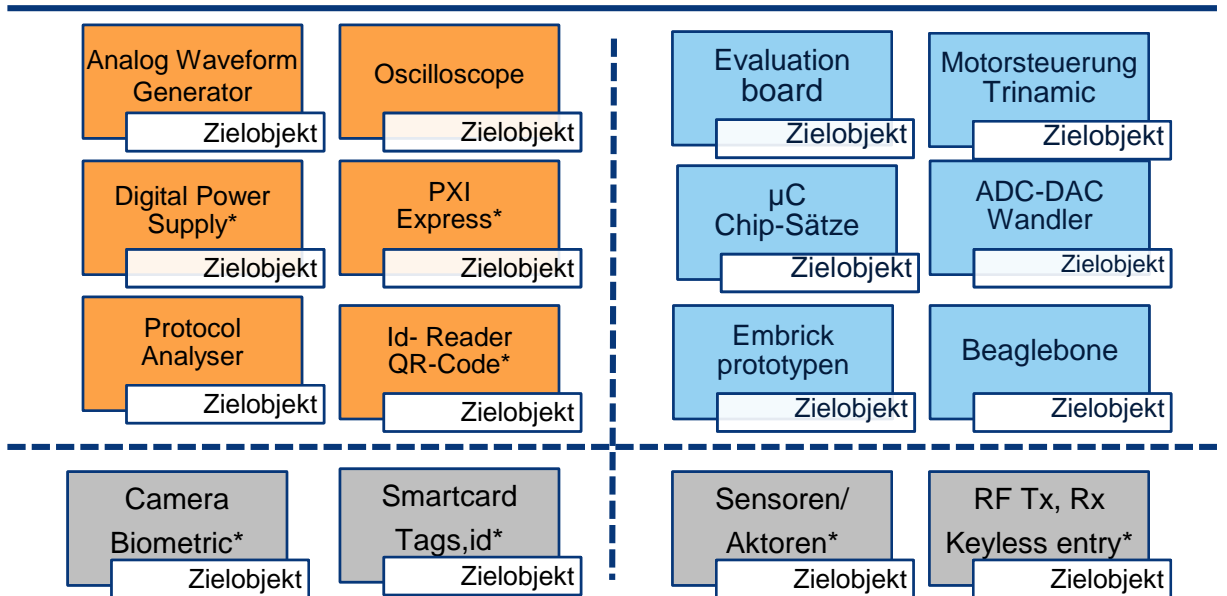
Analog Waveform Generator
Zielobjekt

Oscilloscope
Zielobjekt

Digital Power Supply*
Zielobjekt

PXI Express*
Zielobjekt

Protocol Analyser
Zielobjekt

Id- Reader QR-Code*
Zielobjekt

Evaluation board
Zielobjekt

Motorsteuerung Trinamic
Zielobjekt

µC Chip-Sätze
Zielobjekt

ADC-DAC Wandler
Zielobjekt

Embrick prototypen
Zielobjekt

Beaglebone
Zielobjekt

Camera Biometric*
Zielobjekt

Smartcard Tags,id*
Zielobjekt

Sensoren/ Aktoren*
Zielobjekt

RF Tx, Rx Keyless entry*
Zielobjekt